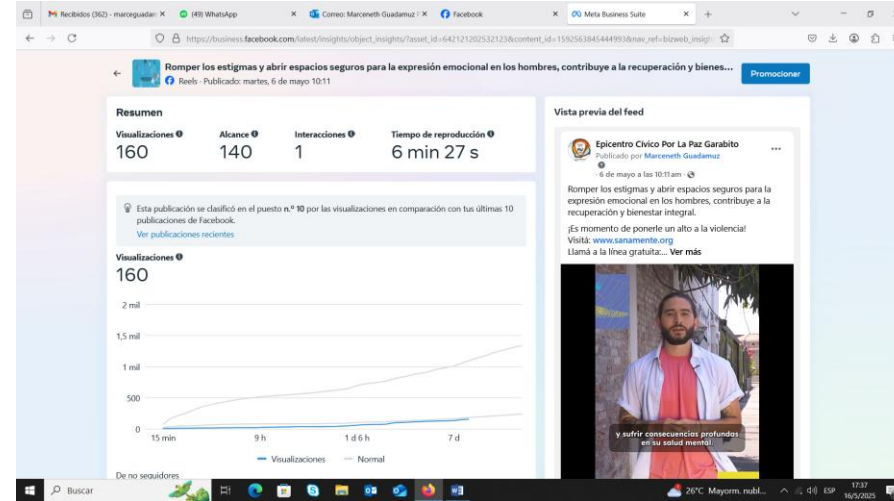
Recibidos (362) - marceguadan ×
(49) WhatsApp ×
Correo: Marceneth Guadamuz ×
Facebook ×
Meta Business Suite ×

https://business.facebook.com/latest/insights/object_insights/?asset_id=642121205321238&content_id=1592563845444993&nav_ref=bizweb_insigh

Romper los estigmas y abrir espacios seguros para la expresión emocional en los hombres, contribuye a la recuperación y bienes...
Reels · Publicado: martes, 6 de mayo 10:11

Promocionar

Resumen

| Visualizaciones | Alcance | Interacciones | Tiempo de reproducción |
|---|---|---|---|
| 160 | 140 | 1 | 6 min 27 s |

Esta publicación se clasificó en el puesto n.º 10 por las visualizaciones en comparación con tus últimas 10 publicaciones de Facebook.
Ver publicaciones recientes

Visualizaciones
160

2 mil
1,5 mil
1 mil
500
0
15 min
9 h
1 d 6 h
7 d

Visualizaciones
Normal

De no seguidores

Vista previa del feed

Epicentro Cívico Por La Paz Garabito
Publicado por Marceneth Guadamuz
6 de mayo a las 10:11 am

Romper los estigmas y abrir espacios seguros para la expresión emocional en los hombres, contribuye a la recuperación y bienestar integral.

¡Es momento de ponerle un alto a la violencia!
Visitá: www.sanamente.org
Llamá a la línea gratuita:... Ver más

y sufrir consecuencias profundas en su salud mental.

Buscar
26°C Mayorm. nubl...
ESP
17:37
16/5/2025